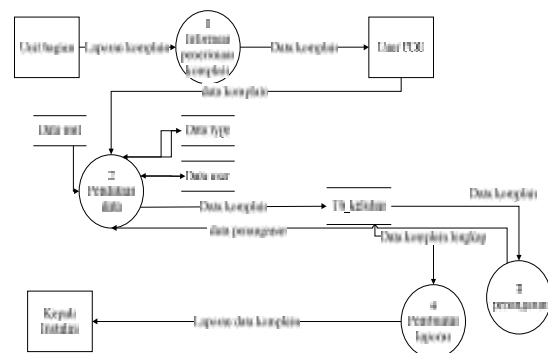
Unit bagian

Laporan komplain

1
Informasi penerimaan komplain

Data komplain

Unit PDU

data komplain

Data unit

Data type

Data user

2
Pemilahan data

Data komplain

Tb_keluhan

Data komplain

data penanganan

Data komplain lengkap

3
penanganan

4
Pembuatan laporan

Laporan data komplain

Kepala Instalasi